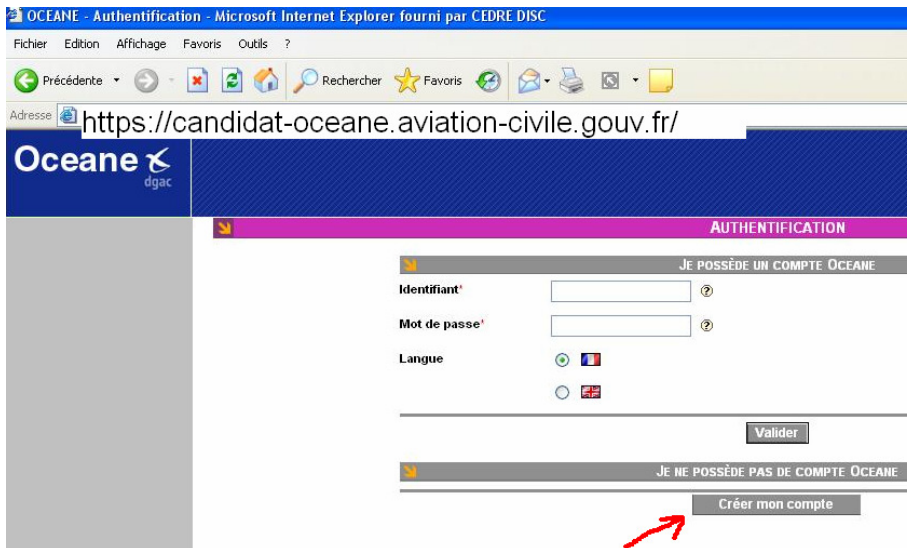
OCEANE - Authentification - Microsoft Internet Explorer fourni par CEDRE DISC

Fichier Edition Affichage Favoris Outils ?

Précédente Rechercher Favoris

Adresse https://candidat-oceane.aviation-civile.gouv.fr/

Oceane dgac

AUTHENTIFICATION

JE POSSÈDE UN COMPTE OCEANE

Identifiant*

Mot de passe*

Langue

Valider

JE NE POSSÈDE PAS DE COMPTE OCEANE

Créer mon compte